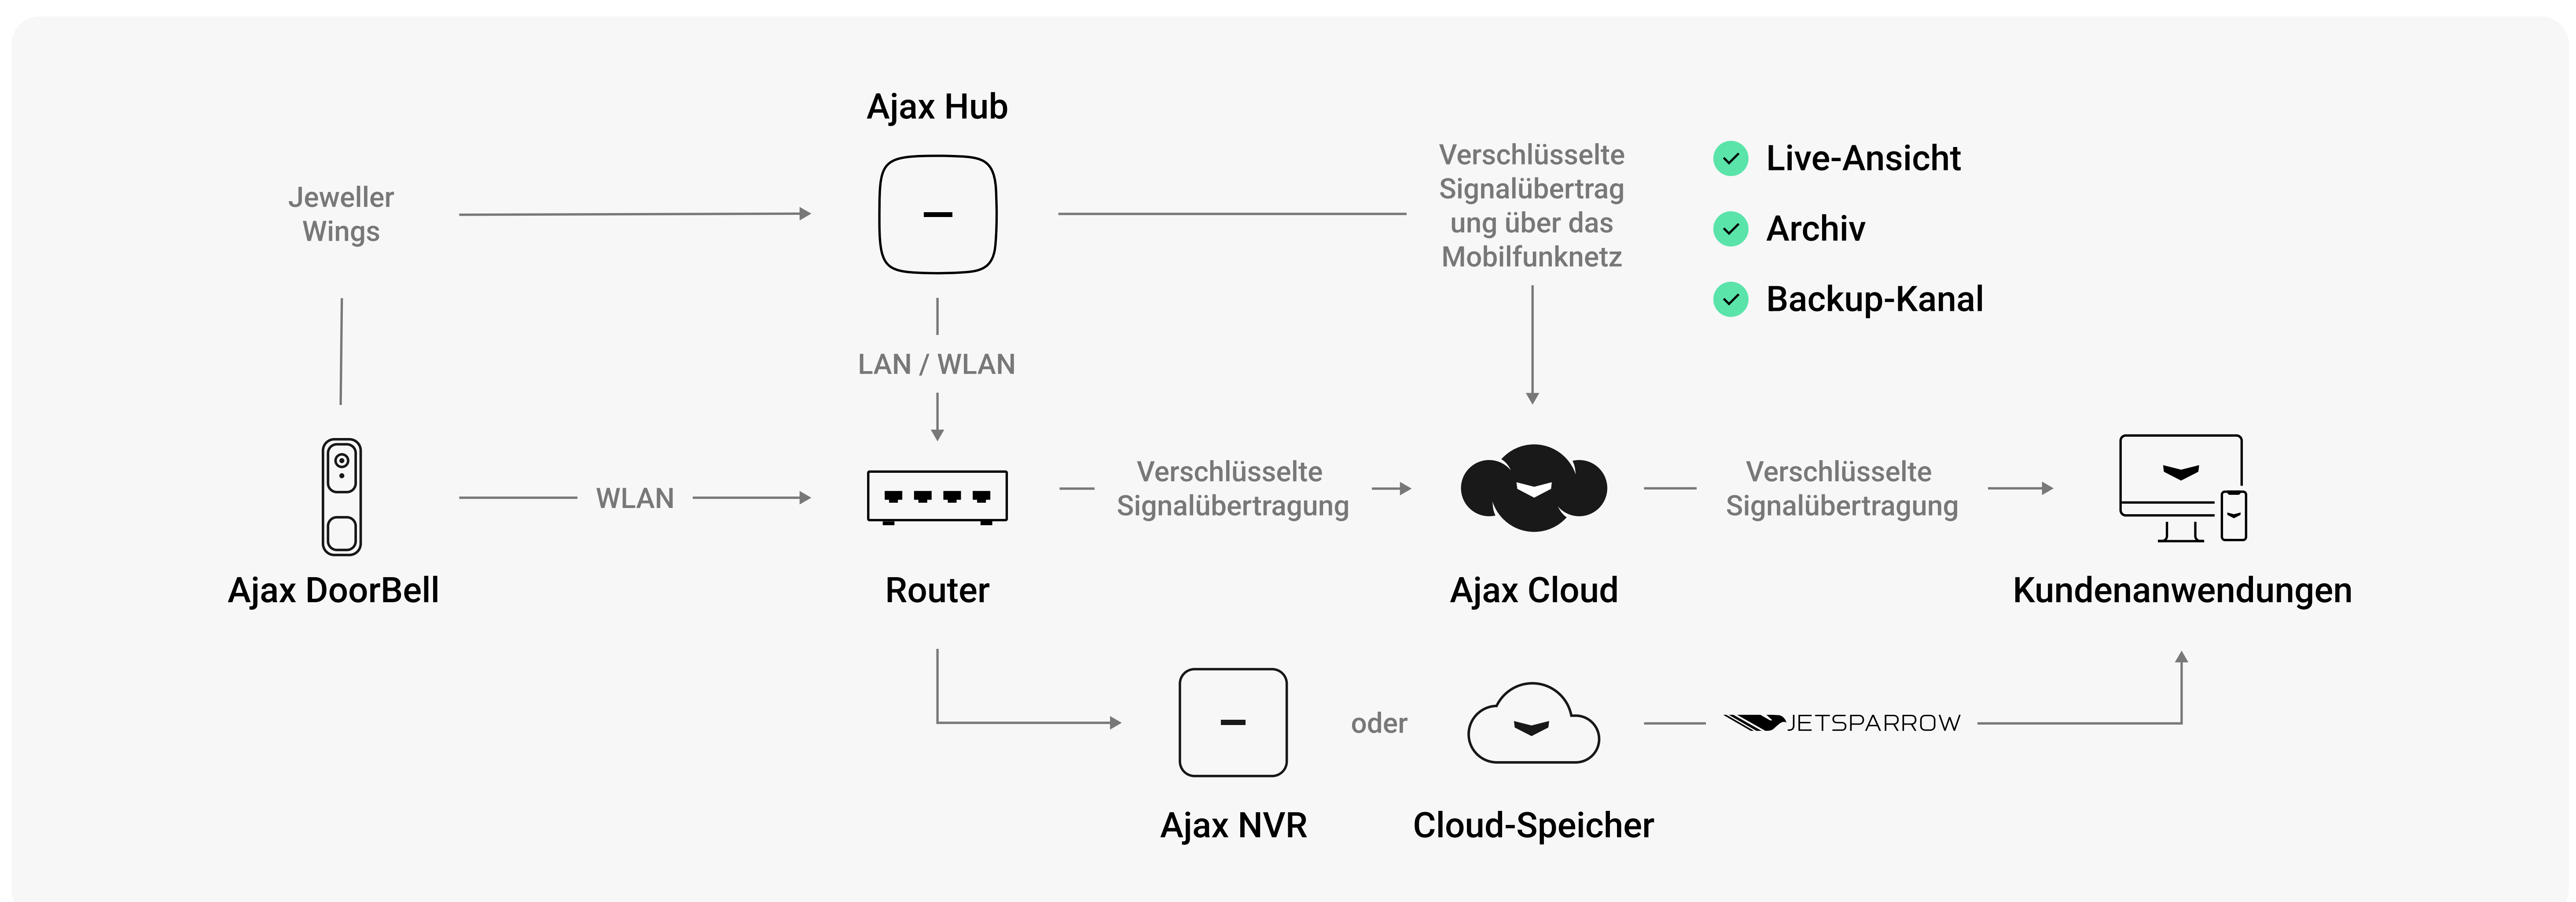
Ajax Hub

Jeweller Wings

Verschlüsselte Signalübertragung über das Mobilfunknetz

Live-Ansicht

Archiv

Backup-Kanal

LAN / WLAN

WLAN

Verschlüsselte Signalübertragung

Verschlüsselte Signalübertragung

Ajax DoorBell

Router

Ajax Cloud

Kundenanwendungen

oder

JETSPARROW

Ajax NVR

Cloud-Speicher